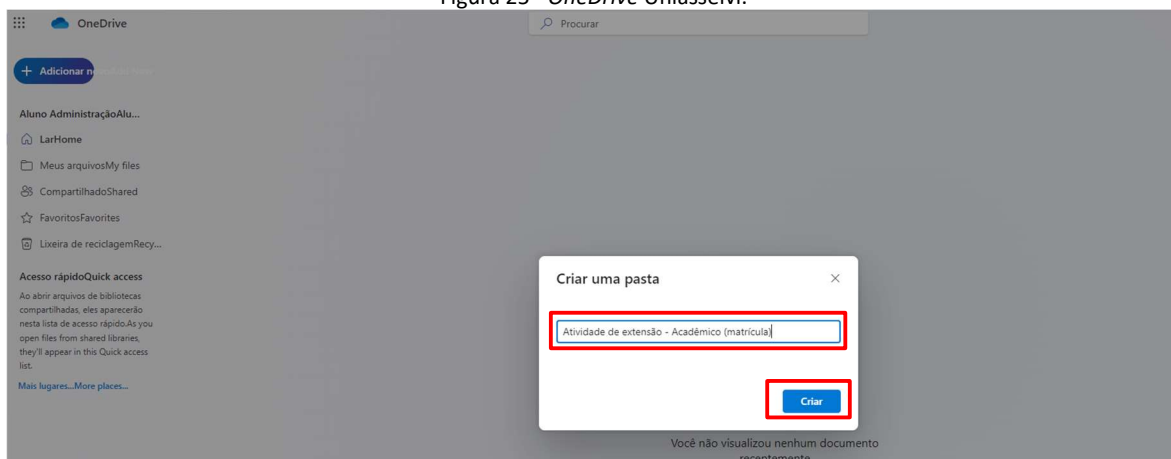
Figura 25 - OneDrive Uniasselvi.

OneDrive

Procurar

+ Adicionar n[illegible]

Aluno AdministraçãoAlu...

LarHome

Meus arquivosMy files

CompartilhadoShared

FavoritosFavorites

Lixeira de reciclagemRecy...

Acesso rápidoQuick access

Ao abrir arquivos de bibliotecas compartilhadas, eles aparecerão nesta lista de acesso rápido.As you open files from shared libraries, they'll appear in this Quick access list.

Mais lugares...More places...

Criar uma pasta

×

Atividade de extensão - Acadêmico (matrícula)

Criar

Você não visualizou nenhum documento recentemente